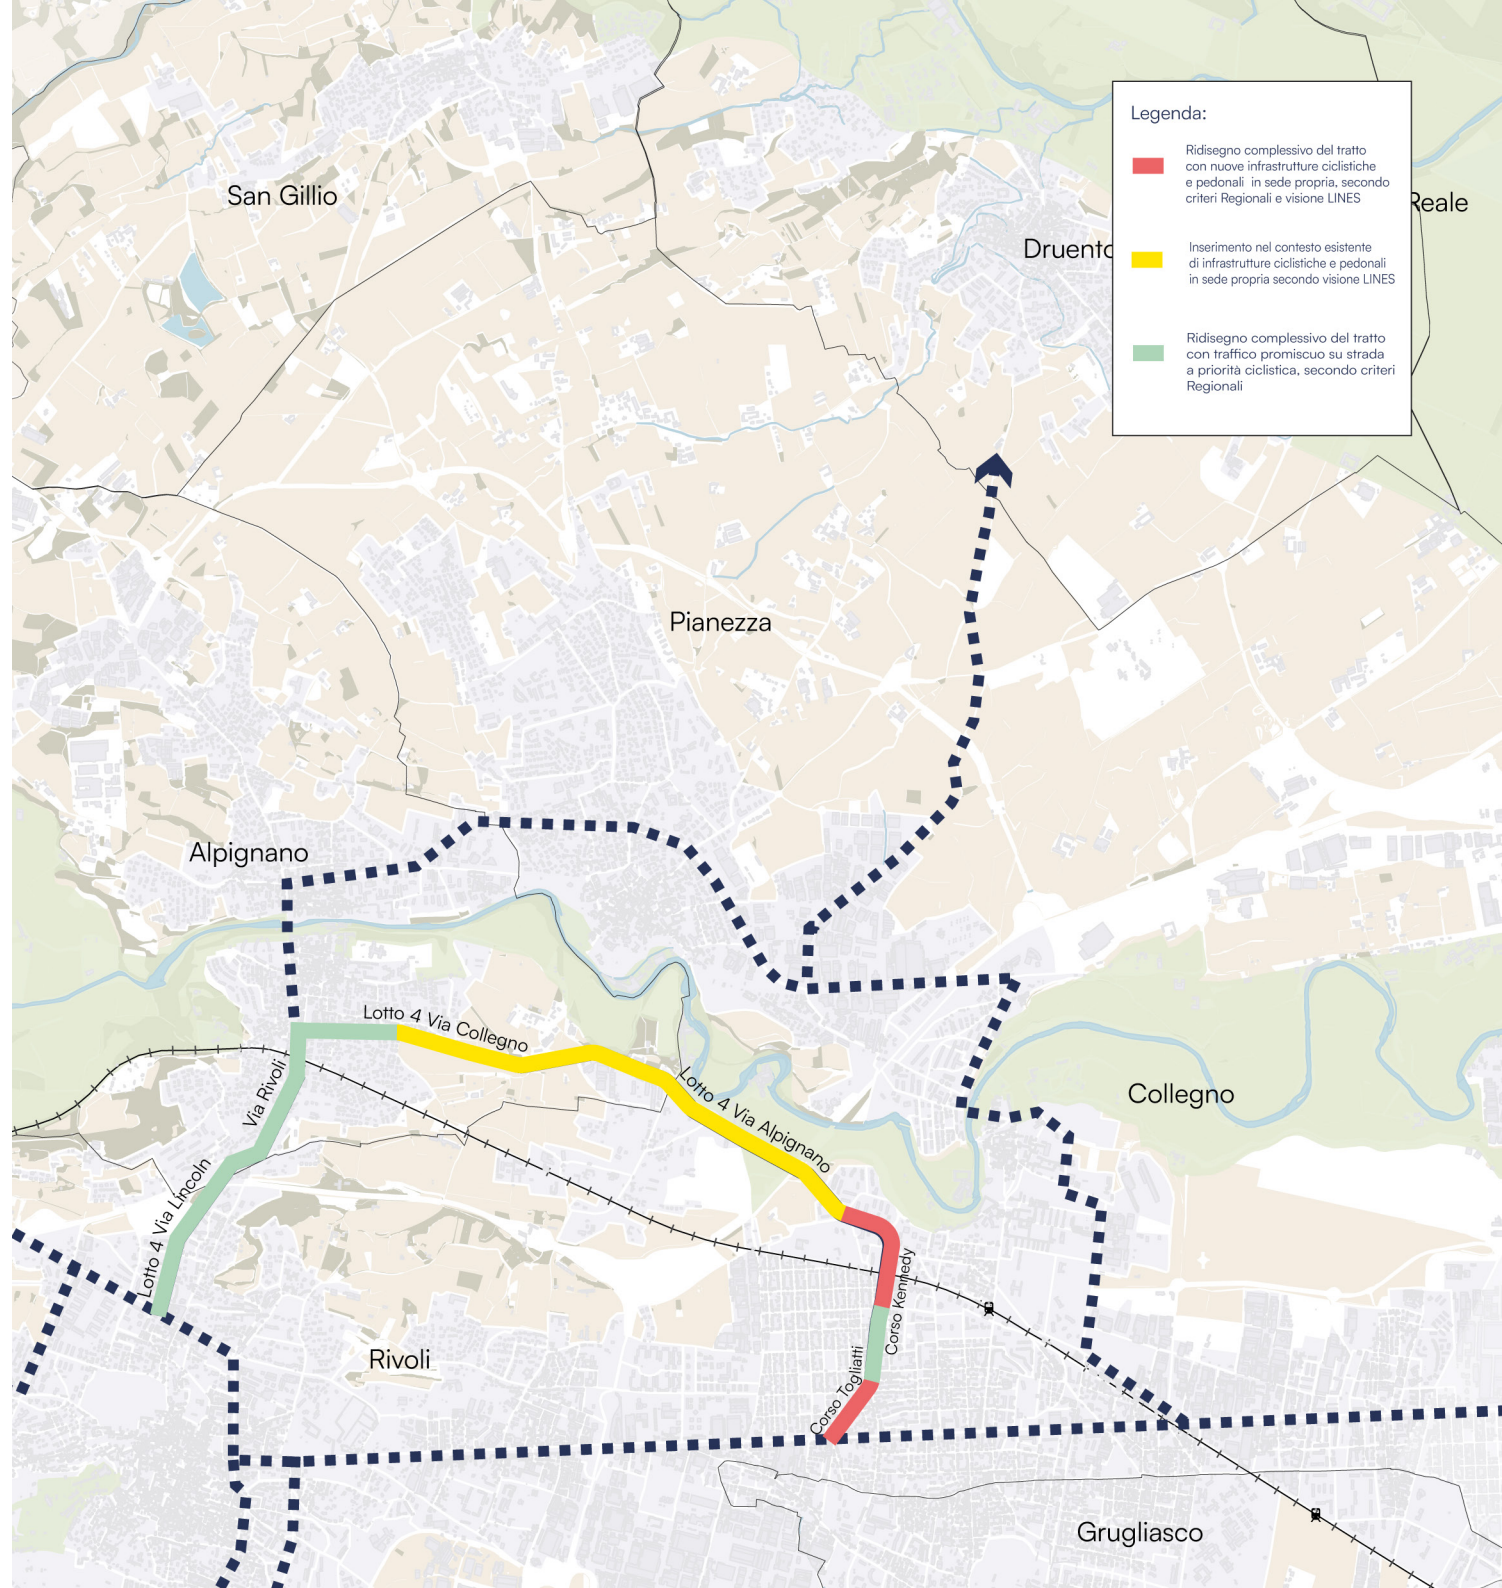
Legenda:

Ridisegno complessivo del tratto con nuove infrastrutture ciclistiche e pedonali in sede propria, secondo criteri Regionali e visione LINES

Inserimento nel contesto esistente di infrastrutture ciclistiche e pedonali in sede propria secondo visione LINES

Ridisegno complessivo del tratto con traffico promiscuo su strada a priorità ciclistica, secondo criteri Regionali

San Gillio

Reale

Druento

Pianezza

Alpignano

Collegno

Rivoli

Grugliasco

Lotto 4 Via Collegno

Lotto 4 Via Alpignano

Via Rivoli

Lotto 4 Via Lincoln

Corso Kennedy

Corso Togliatti